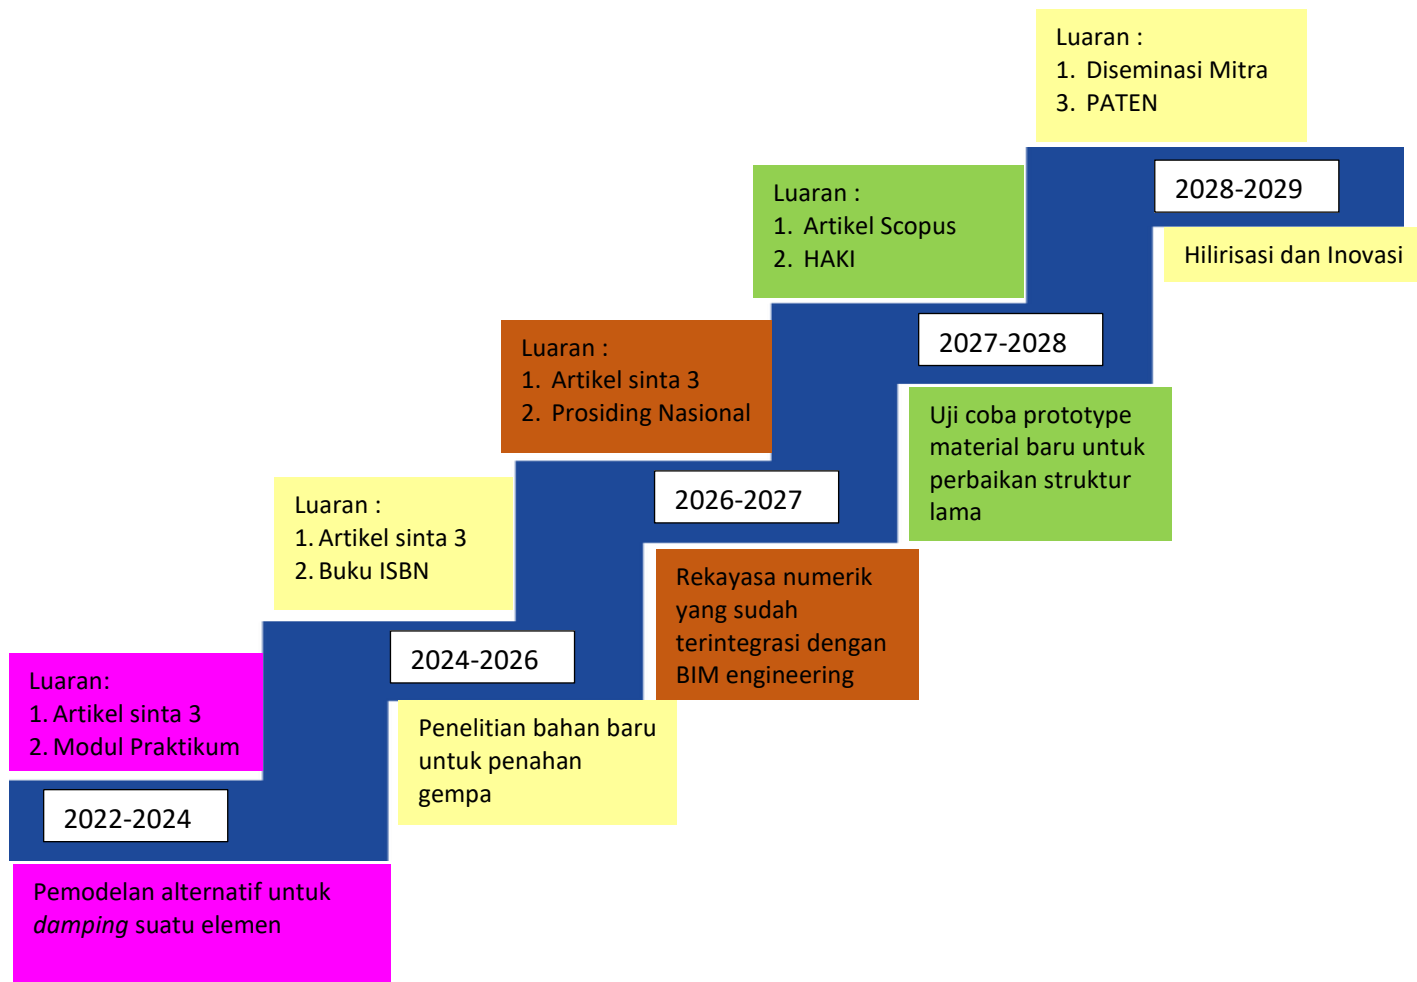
Luaran:
1. Artikel sinta 3
2. Modul Praktikum

2022-2024

Pemodelan alternatif untuk *damping* suatu elemen

Luaran :
1. Artikel sinta 3
2. Buku ISBN

2024-2026

Penelitian bahan baru untuk penahan gempa

Luaran :
1. Artikel sinta 3
2. Prosiding Nasional

2026-2027

Rekayasa numerik yang sudah terintegrasi dengan BIM engineering

Luaran :
1. Artikel Scopus
2. HAKI

2027-2028

Uji coba prototype material baru untuk perbaikan struktur lama

Luaran :
1. Diseminasi Mitra
3. PATEN

2028-2029

Hilirisasi dan Inovasi